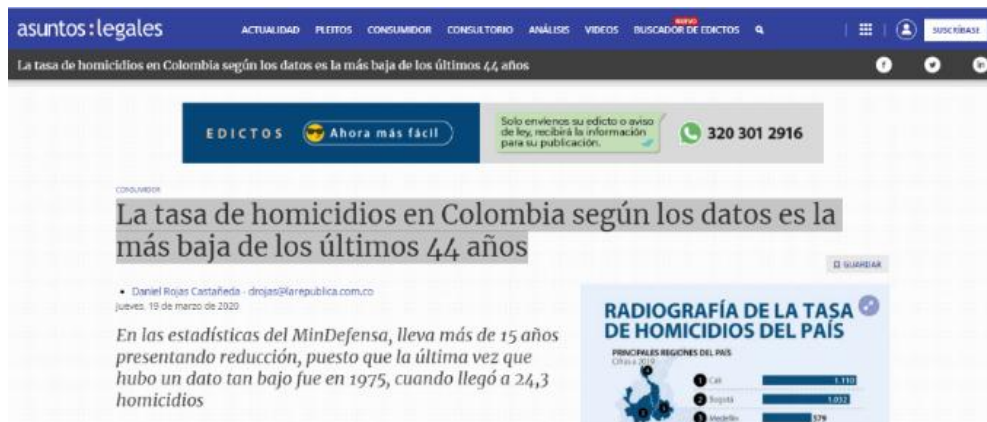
asuntos:legales ACTUALIDAD PLEITOS CONSUMIDOR CONSULTORIO ANÁLISIS VIDEOS NUEVO BUSCADOR DE EDICTOS SUSCRÍBASE

La tasa de homicidios en Colombia según los datos es la más baja de los últimos 44 años

EDICTOS Ahora más fácil Solo envíenos su edicto o aviso de ley, recibirá la información para su publicación. 320 301 2916

CONSUMIDOR

La tasa de homicidios en Colombia según los datos es la más baja de los últimos 44 años

GUARDAR

• Daniel Rojas Castañeda - drojas@larepublica.com.co
jueves, 19 de marzo de 2020

En las estadísticas del MinDefensa, lleva más de 15 años presentando reducción, puesto que la última vez que hubo un dato tan bajo fue en 1975, cuando llegó a 24,3 homicidios

RADIOGRAFÍA DE LA TASA DE HOMICIDIOS DEL PAÍS

PRINCIPALES REGIONES DEL PAÍS
Cifras a 2019

1 Cali 1.110
2 Bogotá 1.032
3 Medellín 579